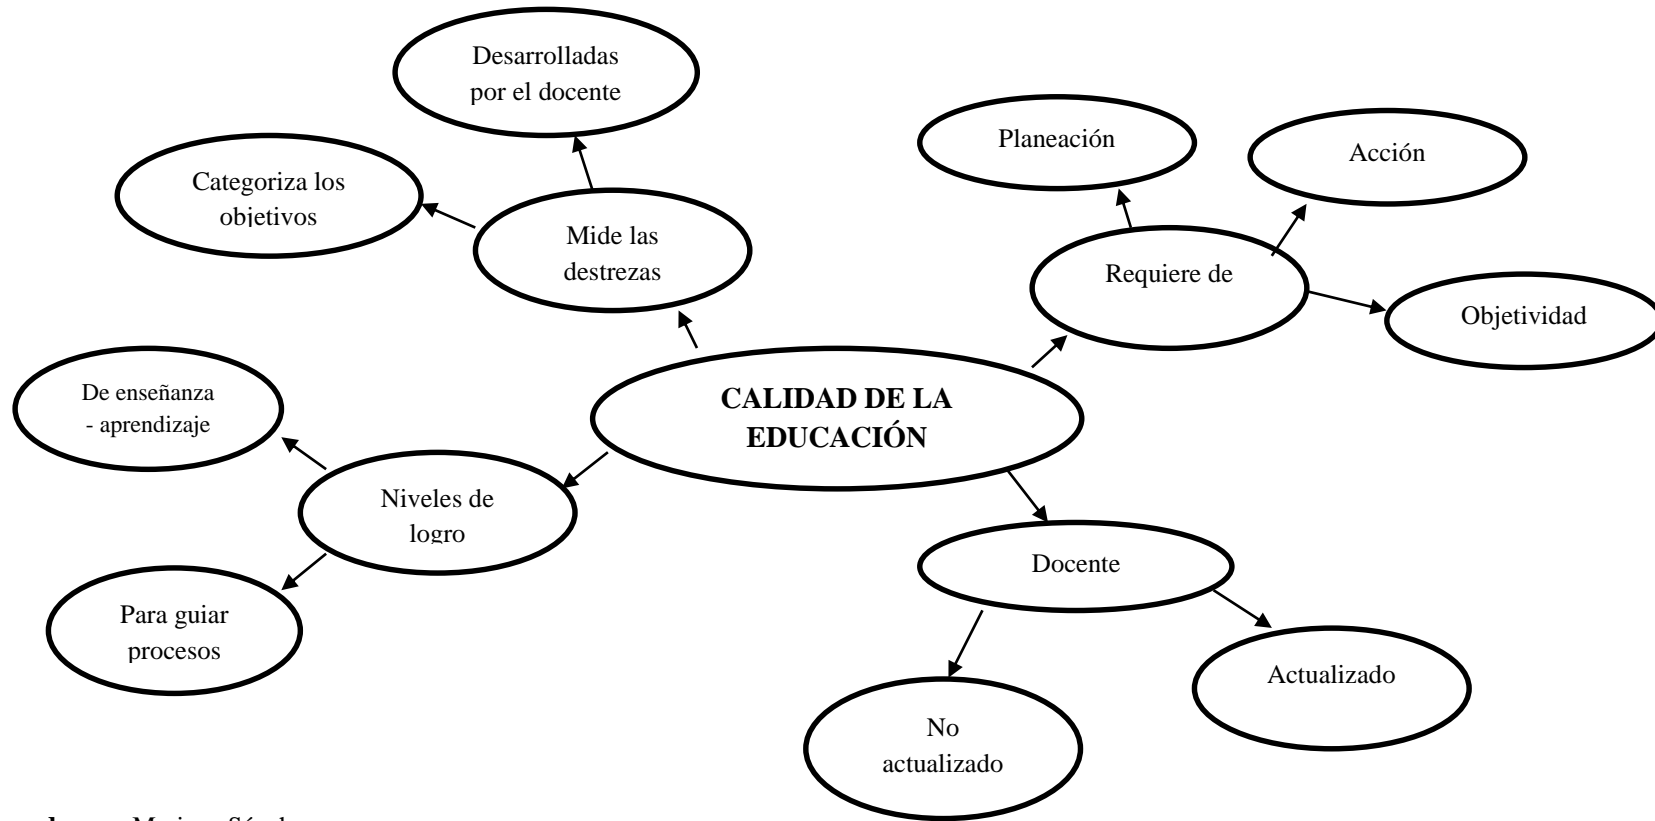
Desarrolladas por el docente

Categoriza los objetivos

Mide las destrezas

Planeación

Acción

Requiere de

Objetividad

De enseñanza - aprendizaje

CALIDAD DE LA EDUCACIÓN

Niveles de logro

Para guiar procesos

Docente

Actualizado

No actualizado

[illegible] Mariusa Sánchez